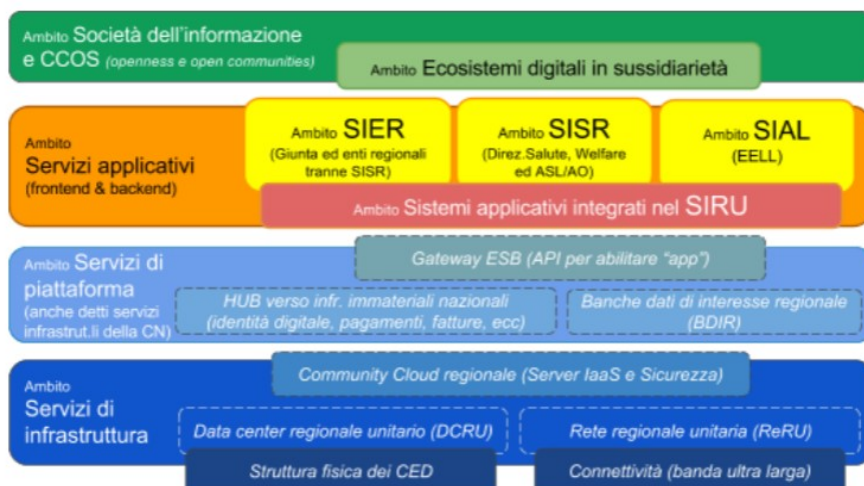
Ambito Società dell'informazione e CCOS (openness e open communities)

Ambito Ecosistemi digitali in sussidiarietà

Ambito Servizi applicativi (frontend & backend)

Ambito SIER (Giunta ed enti regionali tranne SISR)

Ambito SISR (Direz.Salute, Welfare ed ASL/AO)

Ambito SIAL (EELL)

Ambito Sistemi applicativi integrati nel SIRU

Ambito Servizi di piattaforma (anche detti servizi infrastrut.li della CN)

Gateway ESB (API per abilitare "app")

HUB verso infr. immateriali nazionali (identità digitale, pagamenti, fatture, ecc)

Banche dati di interesse regionale (BDIR)

Ambito Servizi di infrastruttura

Community Cloud regionale (Server IaaS e Sicurezza)

Data center regionale unitario (DCRU)

Rete regionale unitaria (ReRU)

Struttura fisica dei CED

Connettività (banda ultra larga)